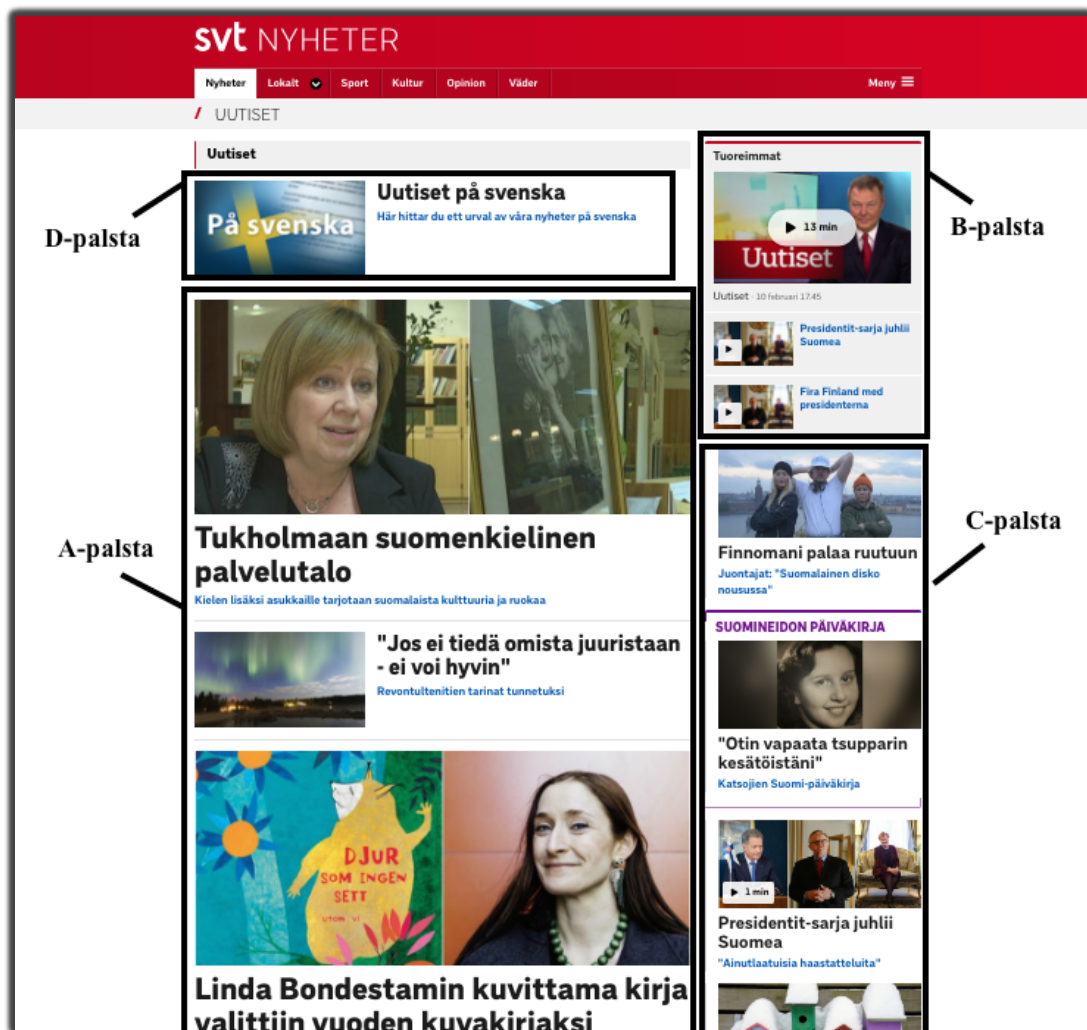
svt NYHETER

Nyheter Lokalt Sport Kultur Opinion Väder Meny

/ UUTISET

Uutiset

D-palsta

På svenska

Uutiset på svenska
Här hittar du ett urval av våra nyheter på svenska

Tuoreimmat

B-palsta

13 min

Uutiset

Uutiset · 10 februari 17.45

Presidentit-sarja juhlii Suomea

Fira Finland med presidenterna

A-palsta

Tukholmaan suomenkielinen palvelutalo
Kielen lisäksi asukkaille tarjotaan suomalaista kulttuuria ja ruokaa

"Jos ei tiedä omista juuristaan - ei voi hyvin"
Revontultenitien tarinat tunnetuksi

DJUR SOM INGEN SETT UTOM VI

Linda Bondestamin kuvittama kirja valittiin vuoden kuvakirjaksi

C-palsta

Finnomani palaa ruutuun
Juontajat: "Suomalainen disko nousussa"

SUOMINEIDON PÄIVÄKIRJA

"Otin vapaata tsupparin kesätöistäni"
Katsojien Suomi-päiväkirja

1 min

Presidentit-sarja juhlii Suomea
"Ainutlaatuisia haastatteluita"